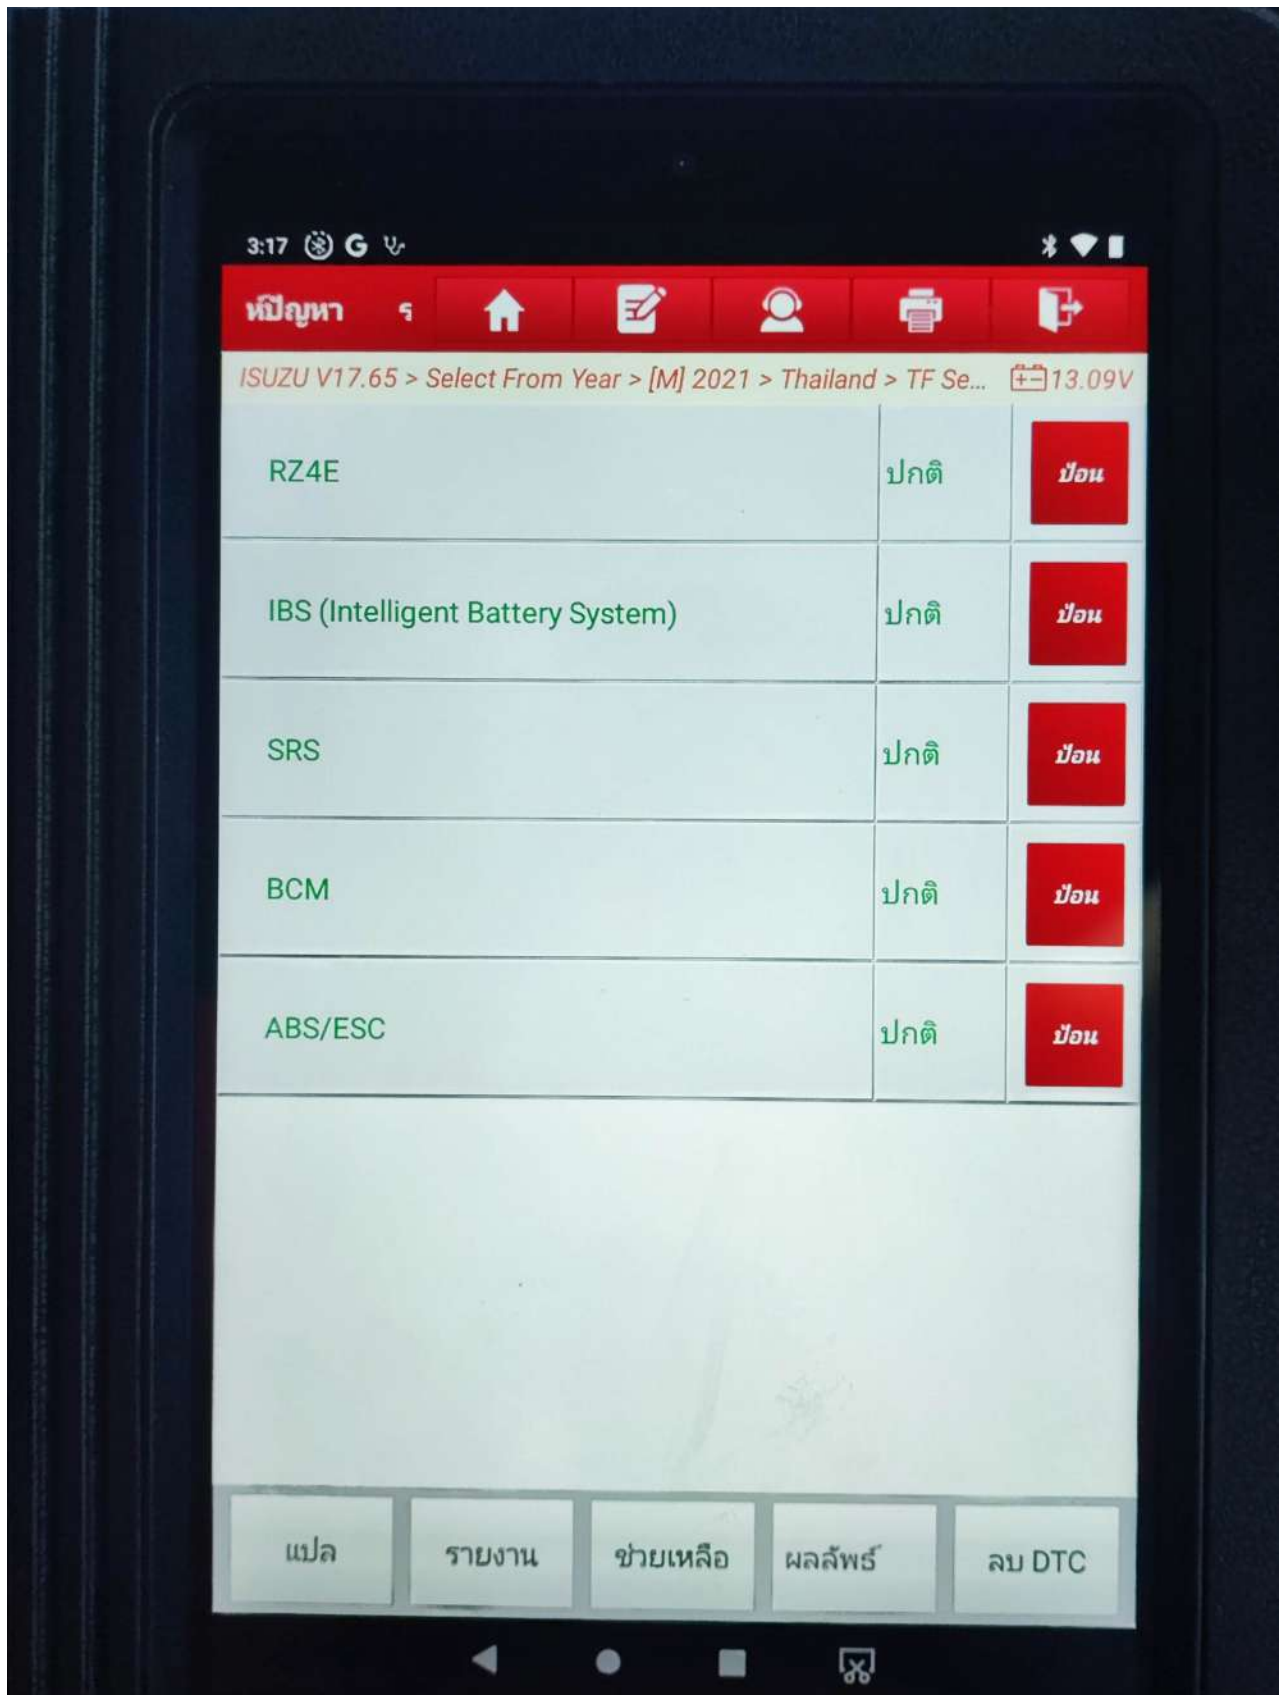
3:17

หาปัญหา ร

ISUZU V17.65 > Select From Year > [M] 2021 > Thailand > TF Se... 13.09V

| | | |
|---|---|---|
| RZ4E | ปกติ | ป้อน |
| IBS (Intelligent Battery System) | ปกติ | ป้อน |
| SRS | ปกติ | ป้อน |
| BCM | ปกติ | ป้อน |
| ABS/ESC | ปกติ | ป้อน |

แปล รายงาน ช่วยเหลือ ผลลัพธ์ ลบ DTC